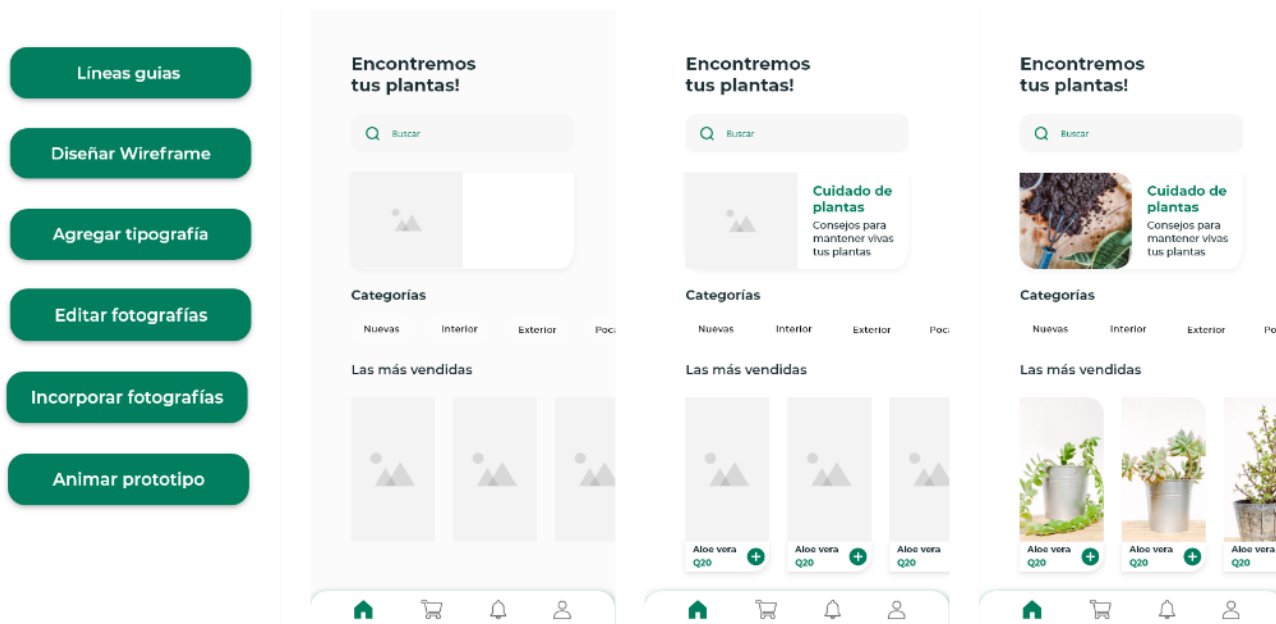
Líneas guias

Diseñar Wireframe

Agregar tipografía

Editar fotografías

Incorporar fotografías

Animar prototipo

Encontremos tus plantas!

Buscar

Categorías

Nuevas Interior Exterior Poc

Las más vendidas

Encontremos tus plantas!

Buscar

Cuidado de plantas

Consejos para mantener vivas tus plantas

Categorías

Nuevas Interior Exterior Poc

Las más vendidas

Aloe vera Q20

Aloe vera Q20

Aloe vera Q20

Encontremos tus plantas!

Buscar

Cuidado de plantas

Consejos para mantener vivas tus plantas

Categorías

Nuevas Interior Exterior Po

Las más vendidas

Aloe vera Q20

Aloe vera Q20

Aloe vera Q20